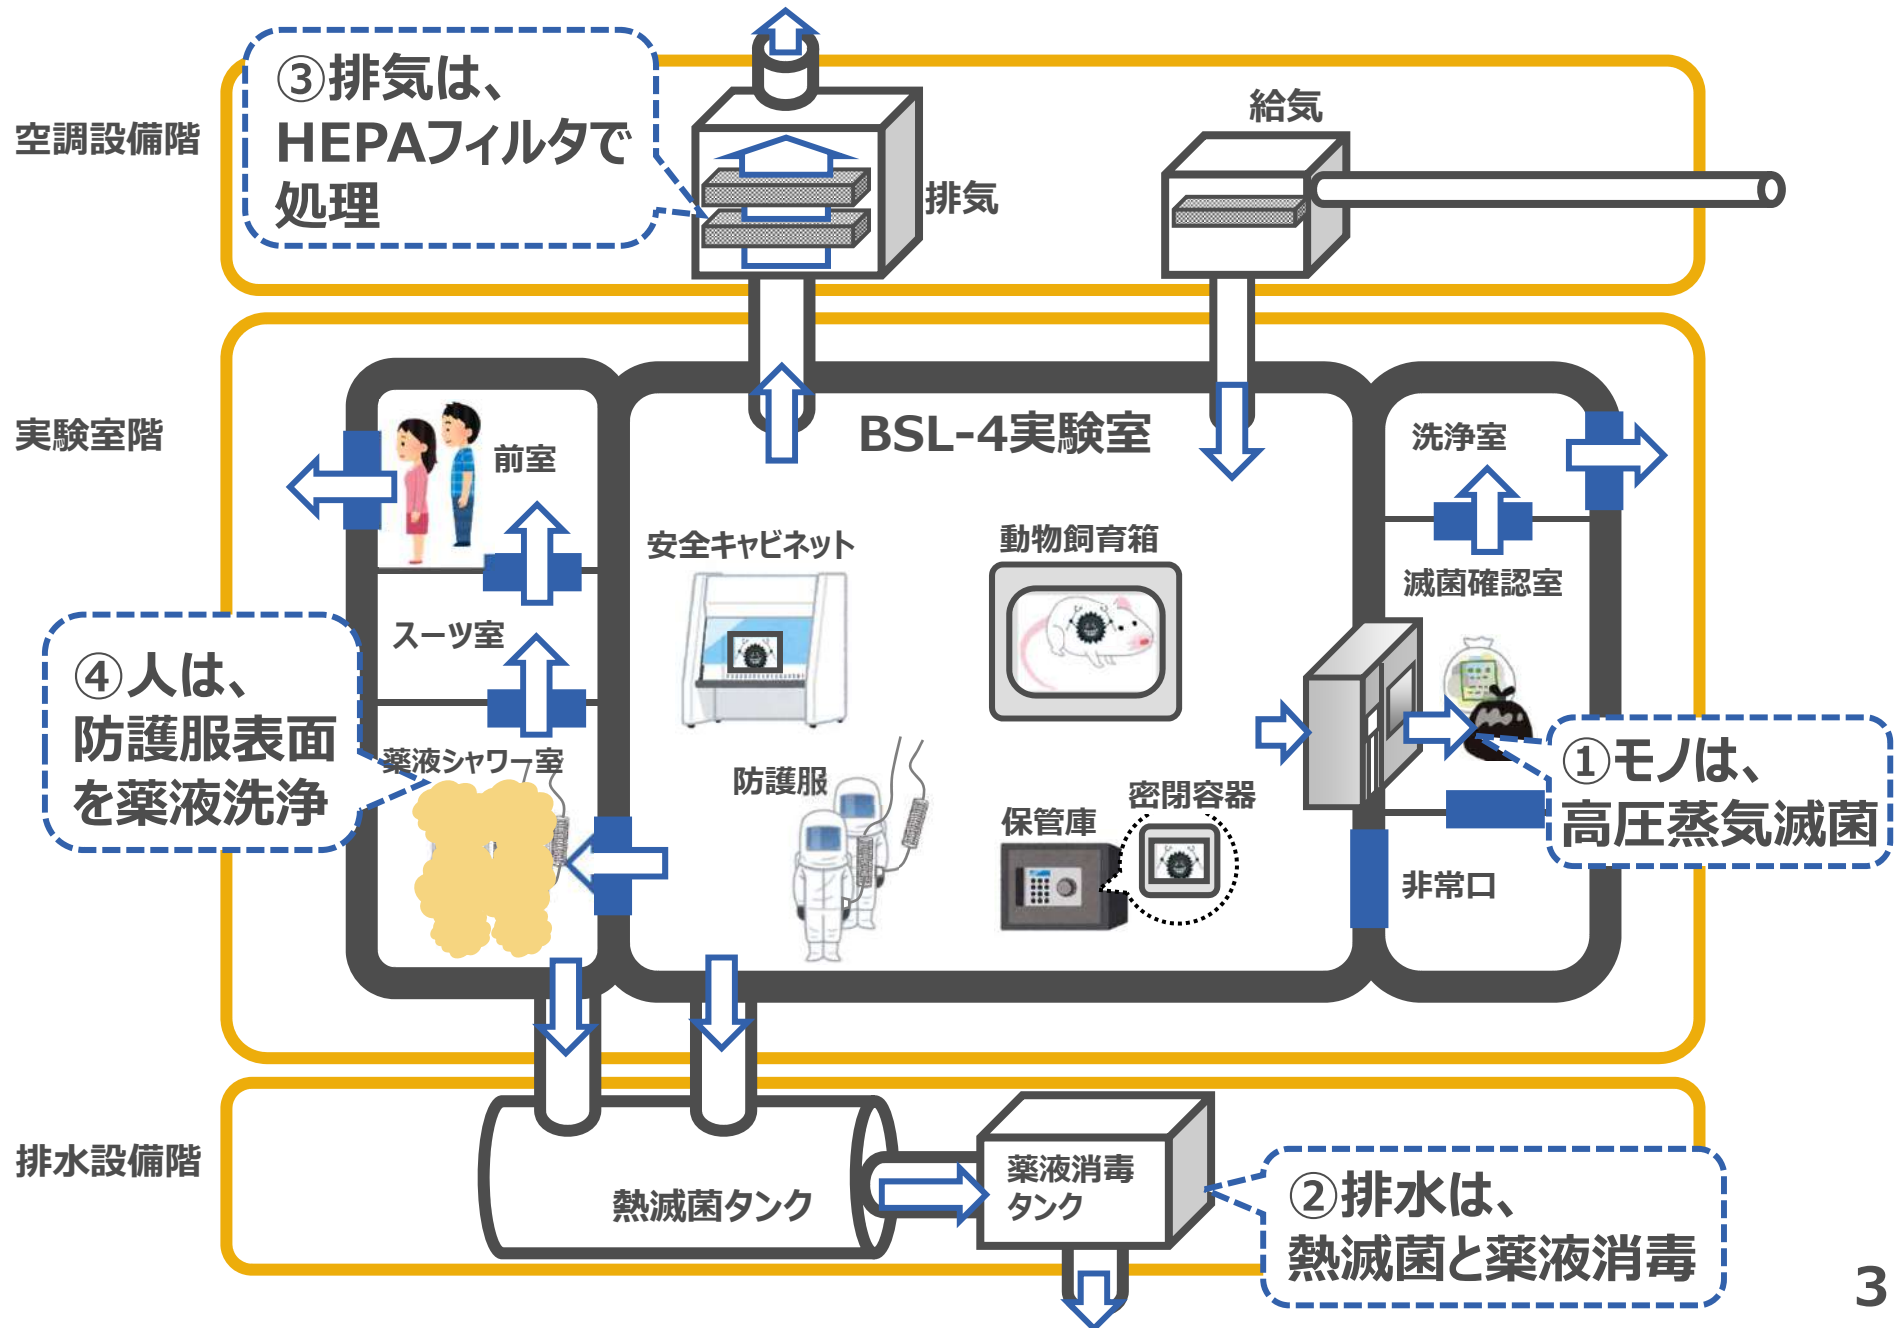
空調設備階

③排気は、
HEPAフィルタで
処理

排気

給気

実験室階

前室

BSL-4実験室

洗浄室

安全キャビネット

動物飼育箱

滅菌確認室

スーツ室

④人は、
防護服表面
を薬液洗浄

薬液シャワー室

防護服

保管庫

密閉容器

①モノは、
高圧蒸気滅菌

非常口

排水設備階

熱滅菌タンク

薬液消毒
タンク

②排水は、
熱滅菌と薬液消毒

3